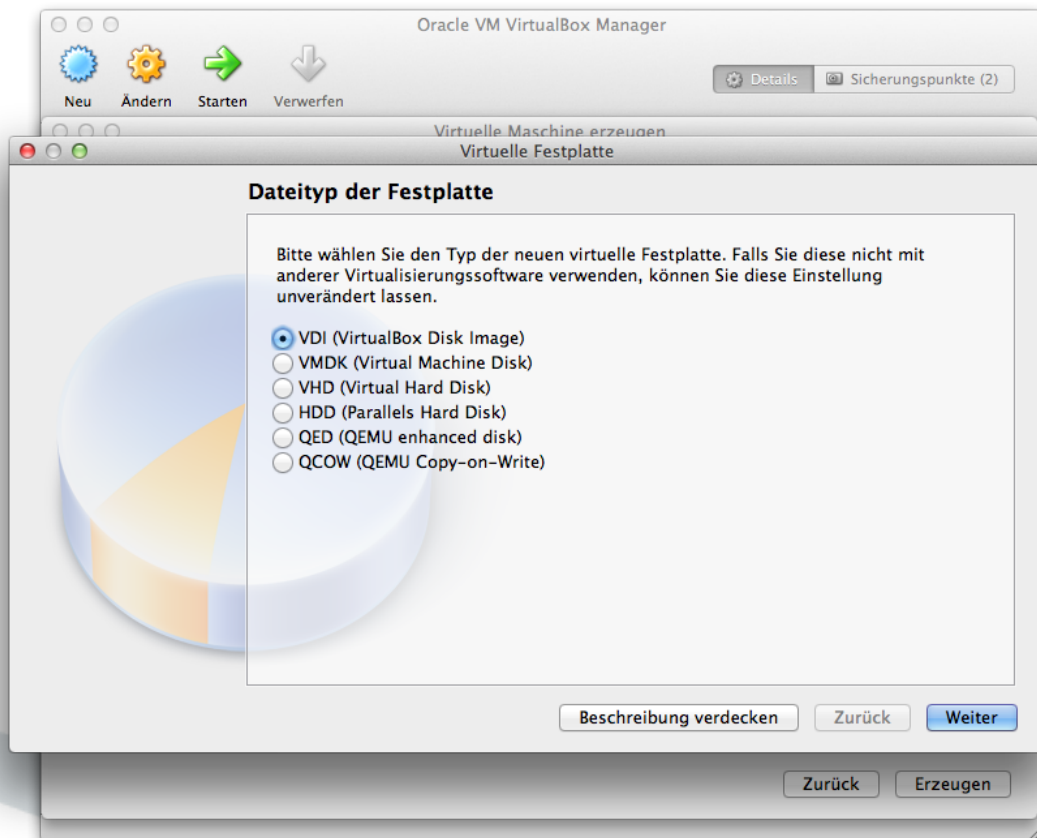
Oracle VM VirtualBox Manager

Neu Ändern Starten Verwerfen

Details Sicherungspunkte (2)

Virtuelle Maschine erzeugen

Virtuelle Festplatte

Dateityp der Festplatte

Bitte wählen Sie den Typ der neuen virtuelle Festplatte. Falls Sie diese nicht mit anderer Virtualisierungssoftware verwenden, können Sie diese Einstellung unverändert lassen.

VDI (VirtualBox Disk Image)
VMDK (Virtual Machine Disk)
VHD (Virtual Hard Disk)
HDD (Parallels Hard Disk)
QED (QEMU enhanced disk)
QCOW (QEMU Copy-on-Write)

Beschreibung verdecken Zurück Weiter

Zurück Erzeugen